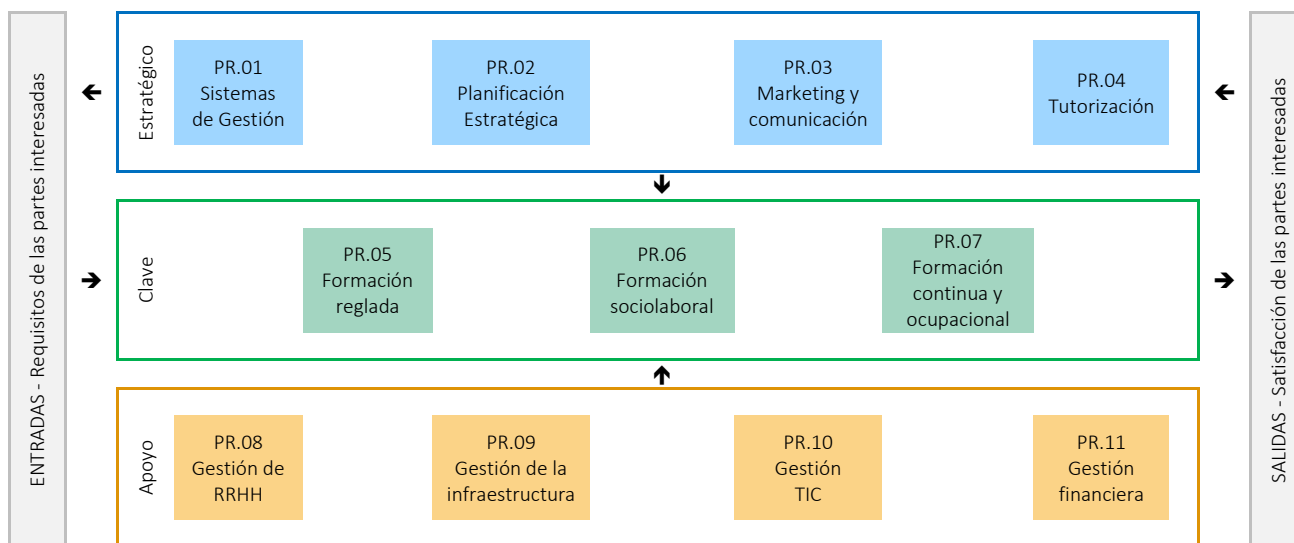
ENTRADAS - Requisitos de las partes interesadas

Estratégico

PR.01 Sistemas de Gestión

PR.02 Planificación Estratégica

PR.03 Marketing y comunicación

PR.04 Tutorización

Clave

PR.05 Formación reglada

PR.06 Formación sociolaboral

PR.07 Formación continua y ocupacional

Apoyo

PR.08 Gestión de RRHH

PR.09 Gestión de la infraestructura

PR.10 Gestión TIC

PR.11 Gestión financiera

SALIDAS - Satisfacción de las partes interesadas